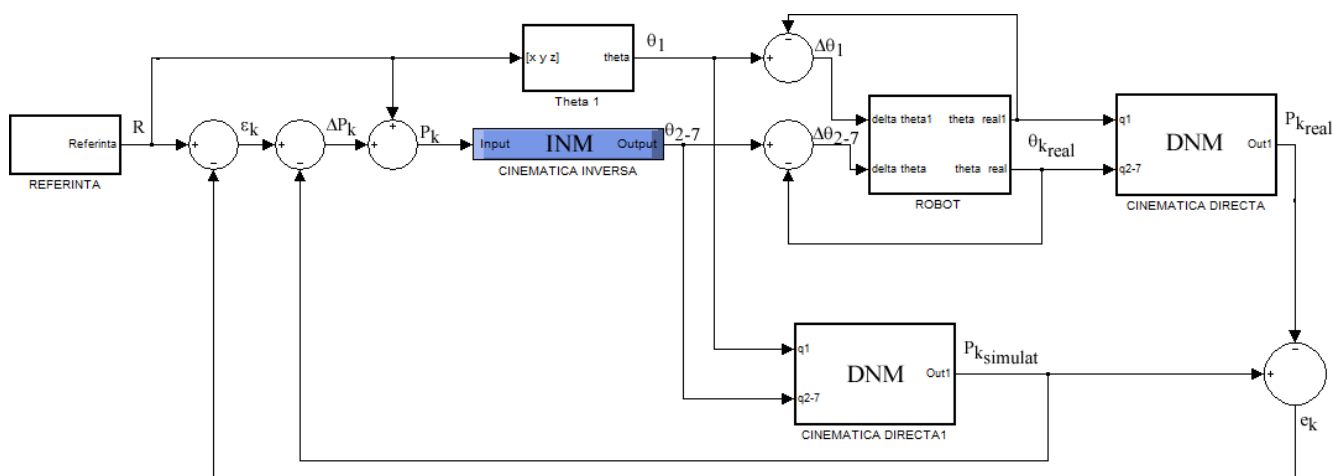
Referinta
REFERINTA
R
+
-
$\varepsilon_k$
+
-
$\Delta P_k$
+
+
$P_k$
[x y z]
theta
Theta 1
$\theta_1$
Input
INM
Output
CINEMATICA INVERSA
$\theta_{2-7}$
-
+
$\Delta\theta_1$
+
-
$\Delta\theta_{2-7}$
delta theta1
theta real1
delta theta
theta real
ROBOT
$\theta_{k_{real}}$
q1
q2-7
DNM
Out1
CINEMATICA DIRECTA
$P_{k_{real}}$
q1
q2-7
DNM
Out1
CINEMATICA DIRECTA1
$P_{k_{simulat}}$
-
+
$e_k$